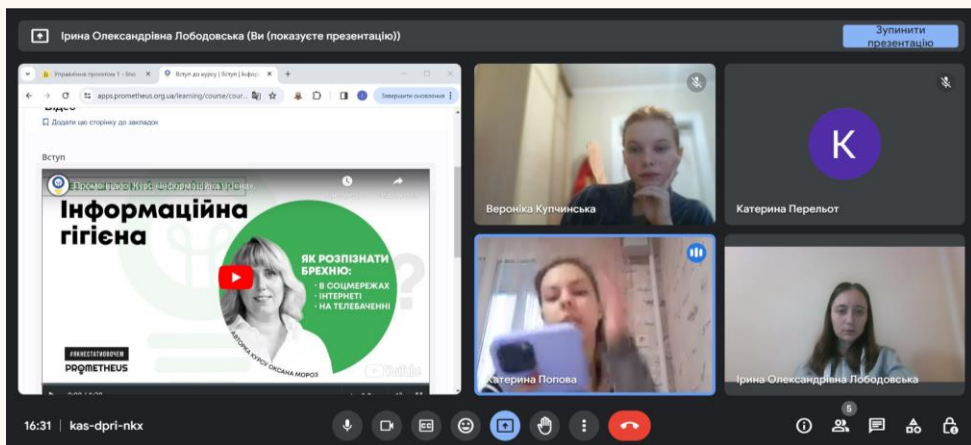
Ірина Олександрівна Лободовська (Ви (показуєте презентацію))

Зупинити презентацію

Управління проєктом 1 - Sto
Вступ до курсу | Вступ | Інфор

apps.prometheus.org.ua/learning/course/cour...

Завершити оновлення

Відео

Додати цю сторінку до закладок

Вступ

Промо-відео. Курс «Інформаційна гігієна»

Інформаційна гігієна

ЯК РОЗПІЗНАТИ БРЕХНЮ:
· В СОЦМЕРЕЖАХ
· ІНТЕРНЕТІ
· НА ТЕЛЕБАЧЕННІ

АВТОРКА КУРСУ ОКСАНА МОРОЗ

#ЯКНЕСТАТИОВОЧЕМ

PROMETHEUS

YouTube

Вероніка Купчинська

K

Катерина Перельот

Катерина Попова

Ірина Олександрівна Лободовська

16:31 | kas-dpri-nkx

5